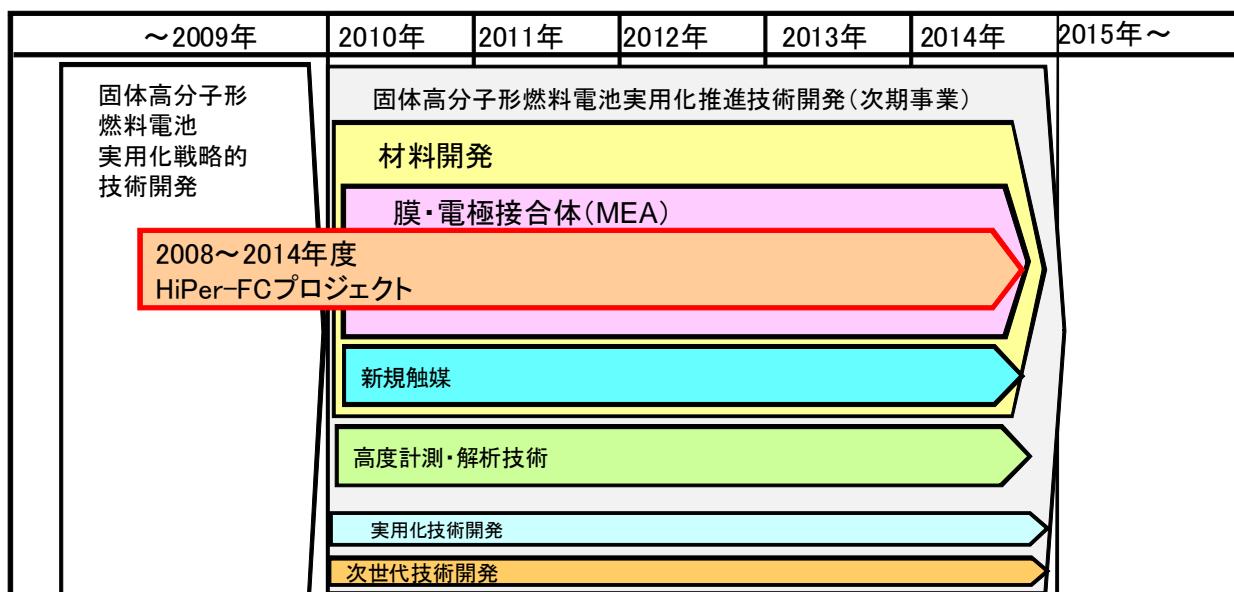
| ～2009年 | 2010年 | 2011年 | 2012年 | 2013年 | 2014年 | 2015年～ |
|---|---|---|---|---|---|---|

固体高分子形燃料電池実用化戦略的技術開発

固体高分子形燃料電池実用化推進技術開発（次期事業）

材料開発

膜・電極接合体（MEA）

2008～2014年度
HiPer-FCプロジェクト

新規触媒

高度計測・解析技術

実用化技術開発

次世代技術開発